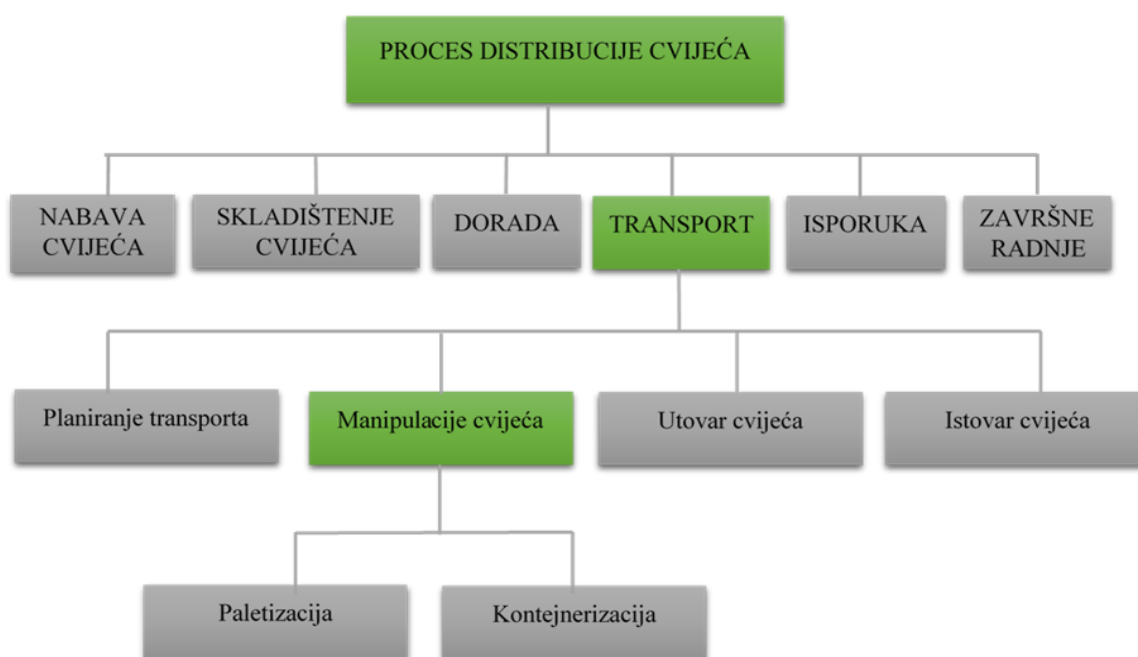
PROCES DISTRIBUCIJE CVIJEĆA

NABAVA CVIJEĆA

SKLADIŠTENJE CVIJEĆA

DORADA

TRANSPORT

ISPORUKA

ZAVRŠNE RADNJE

Planiranje transporta

Manipulacije cvijeća

Utovar cvijeća

Istovar cvijeća

Paletizacija

Kontejnerizacija